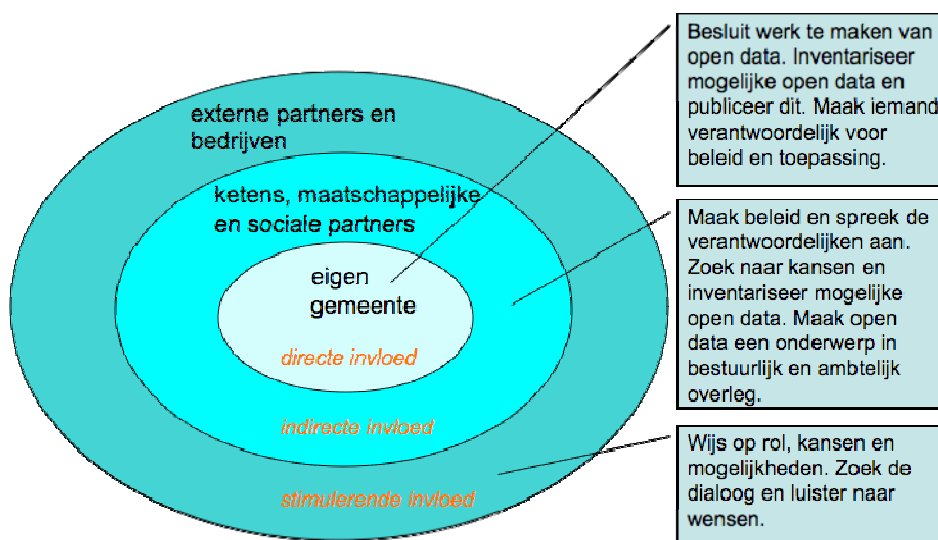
externe partners en bedrijven

ketens, maatschappelijke en sociale partners

eigen gemeente

directe invloed

indirecte invloed

stimulerende invloed

Besluit werk te maken van open data. Inventariseer mogelijke open data en publiceer dit. Maak iemand verantwoordelijk voor beleid en toepassing.

Maak beleid en spreek de verantwoordelijken aan. Zoek naar kansen en inventariseer mogelijke open data. Maak open data een onderwerp in bestuurlijk en ambtelijk overleg.

Wijs op rol, kansen en mogelijkheden. Zoek de dialoog en luister naar wensen.